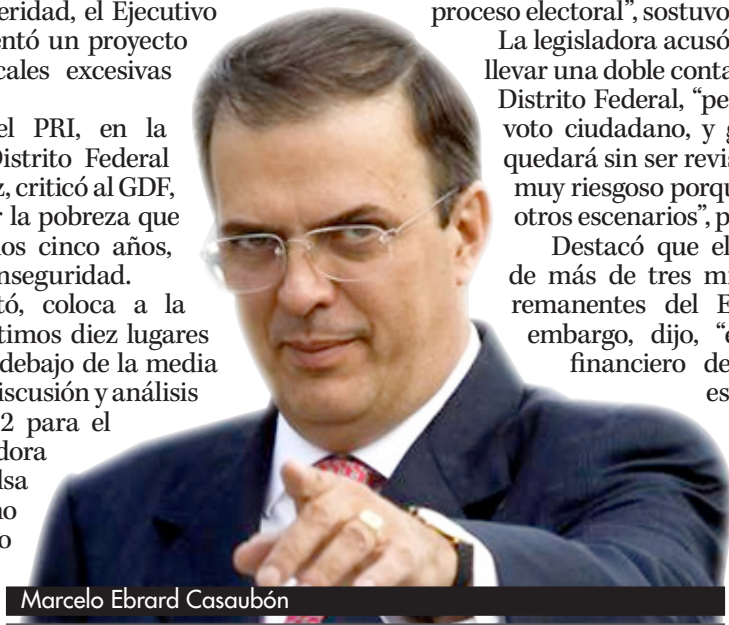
eridad, el Ejecutivo entó un proyecto cales excesivas

el PRI, en la Distrito Federal z, criticó al GDF, r la pobreza que os cinco años, nseguridad.
tó, coloca a la timos diez lugares debajo de la media iscusión y análisis 2 para el dora lsa no o

proceso electoral", sostuvo
La legisladora acusó llevar una doble conta Distrito Federal, "pe voto ciudadano, y g quedará sin ser revis muy riesgoso porqu otros escenarios", p
Destacó que el de más de tres m remanentes del E embargo, dijo, " financiero de es

Marcelo Ebrard Casaubón